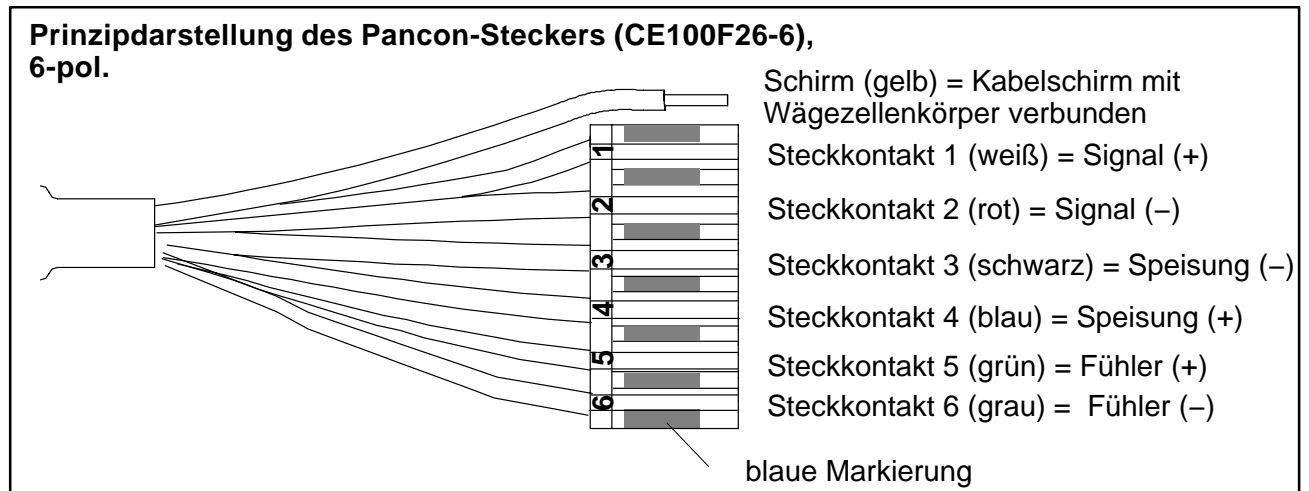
**Prinzipdarstellung des Pancon-Steckers (CE100F26-6), 6-pol.**

Schirm (gelb) = Kabelschirm mit Wägezellenkörper verbunden

1
2
3
4
5
6

Steckkontakt 1 (weiß) = Signal (+)

Steckkontakt 2 (rot) = Signal (–)

Steckkontakt 3 (schwarz) = Speisung (–)

Steckkontakt 4 (blau) = Speisung (+)

Steckkontakt 5 (grün) = Fühler (+)

Steckkontakt 6 (grau) = Fühler (–)

blaue Markierung